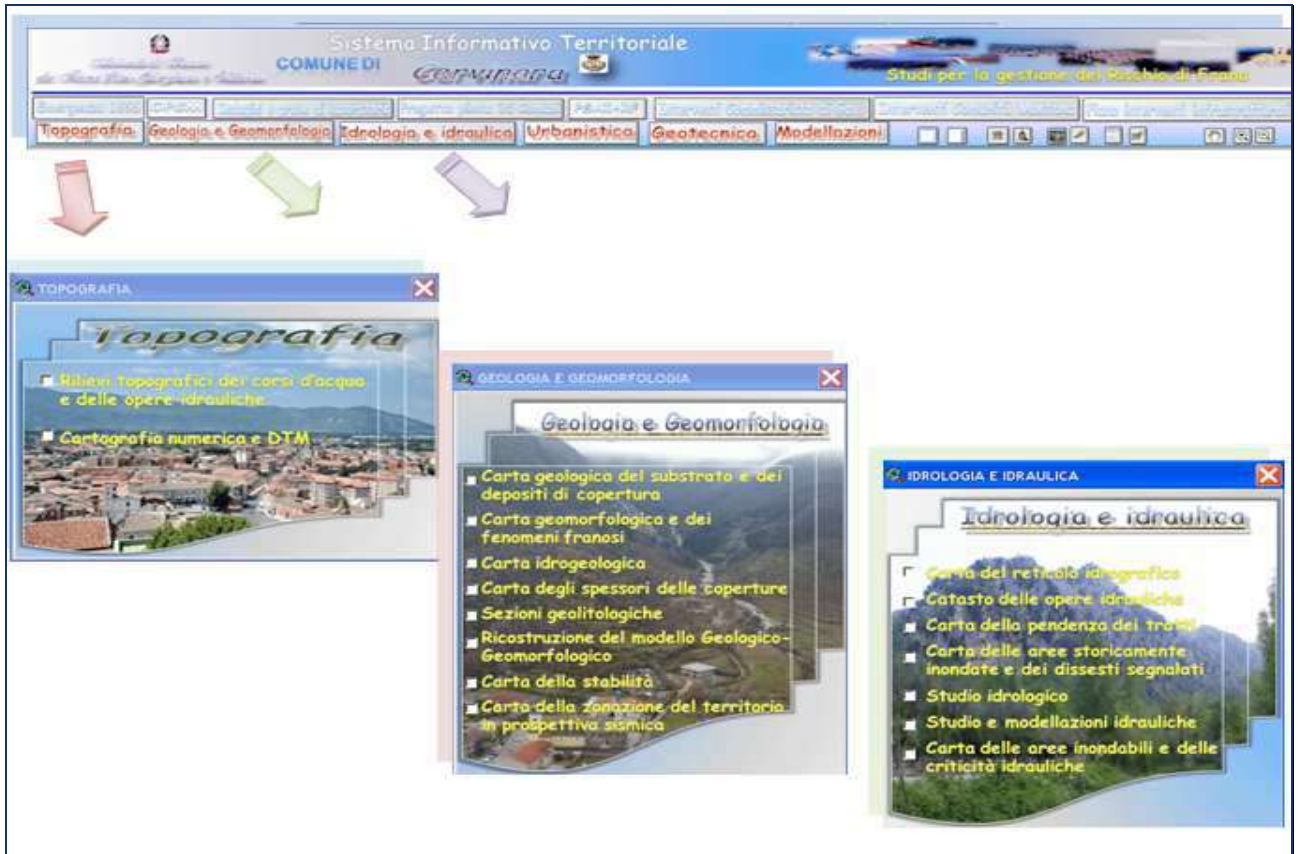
Sistema Informativo Territoriale
COMUNE DI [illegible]
Studi per la gestione del Rischio di Frana

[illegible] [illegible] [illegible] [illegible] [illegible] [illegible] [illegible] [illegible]

Topografia Geologia e Geomorfologia Idrologia e idraulica Urbanistica Geotecnica Modellazioni

TOPOGRAFIA

Topografia

Rilievi topografici dei corsi d'acqua e delle opere idrauliche

Cartografia numerica e DTM

GEOLOGIA E GEOMORFOLOGIA

Geologia e Geomorfologia

Carta geologica del substrato e dei depositi di copertura

Carta geomorfologica e dei fenomeni franosi

Carta idrogeologica

Carta degli spessori delle coperture

Sezioni geolitologiche

Ricostruzione del modello Geologico-Geomorfologico

Carta della stabilità

Carta della zonazione del territorio in prospettiva sismica

IDROLOGIA E IDRAULICA

Idrologia e idraulica

Carta del reticolo idrografico

Catasto delle opere idrauliche

Carta della pendenza dei tratti

Carta delle aree storicamente inondate e dei dissesti segnalati

Studio idrologico

Studio e modellazioni idrauliche

Carta delle aree inondabili e delle criticità idrauliche